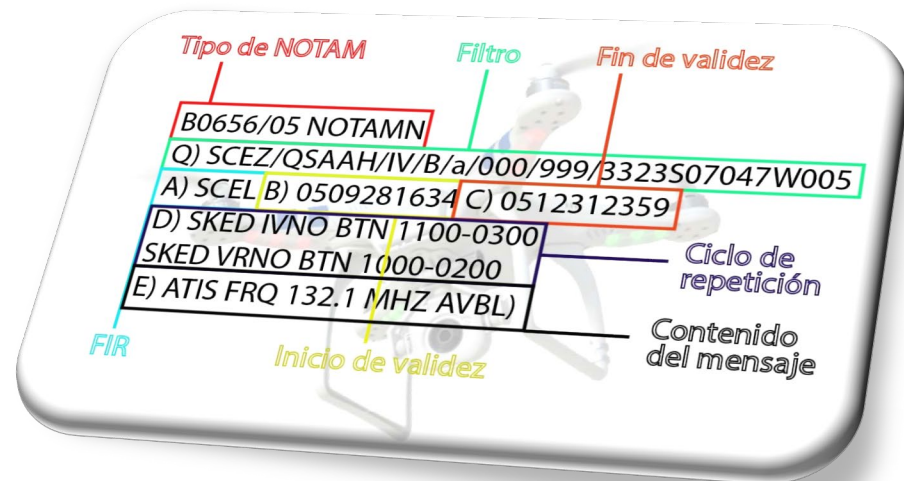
Tipo de NOTAM

Filtro

Fin de validez

B0656/05 NOTAMN

Q) SCEZ/QSAAH/IV/B/a/000/999/3323S07047W005

A) SCEL B) 0509281634 C) 0512312359

D) SKED IVNO BTN 1100-0300
SKED VRNO BTN 1000-0200

E) ATIS FRQ 132.1 MHZ AVBL)

Ciclo de repetición

Contenido del mensaje

FIR

Inicio de validez